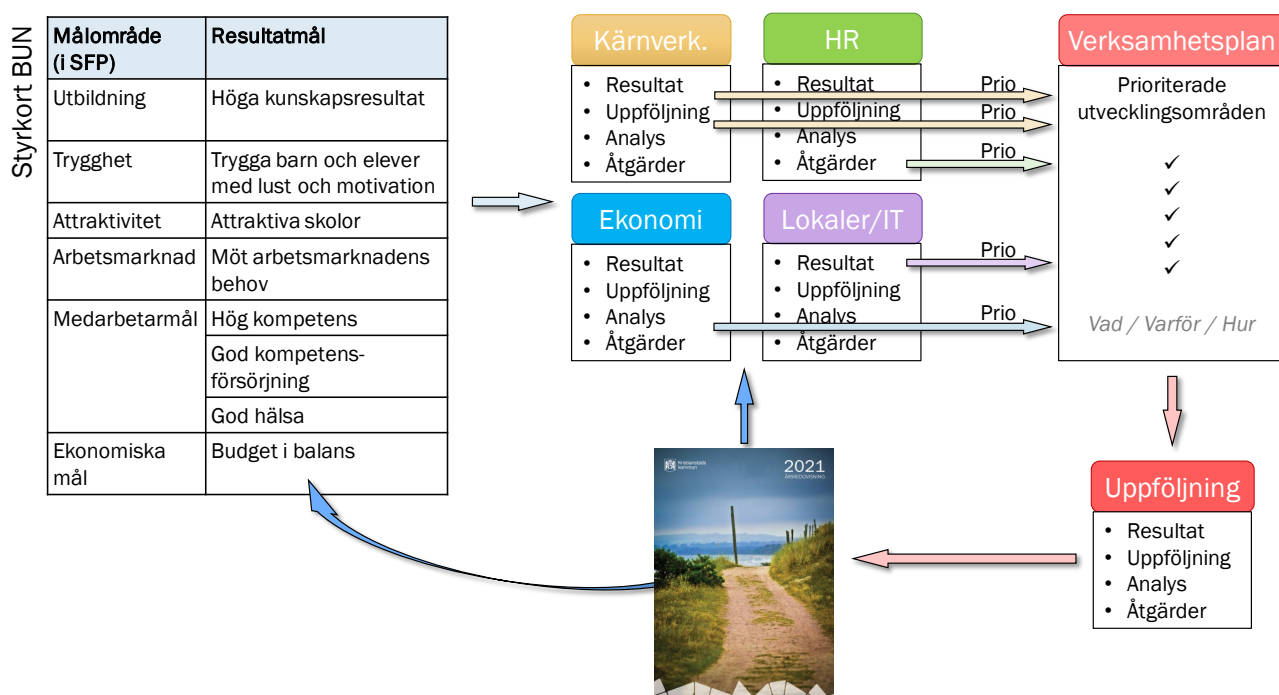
Styrkort BUN

| Målområde (i SFP) | Resultatmål |
|---|---|
| Utbildning | Höga kunskapsresultat |
| Trygghet | Trygga barn och elever med lust och motivation |
| Attraktivitet | Attraktiva skolor |
| Arbetsmarknad | Möt arbetsmarknadens behov |
| Medarbetarmål | Hög kompetens |
| | God kompetensförsörjning |
| | God hälsa |
| Ekonomiska mål | Budget i balans |

Kärnverk.
• Resultat
• Uppföljning
• Analys
• Åtgärder

HR
• Resultat
• Uppföljning
• Analys
• Åtgärder

Ekonomi
• Resultat
• Uppföljning
• Analys
• Åtgärder

Lokaler/IT
• Resultat
• Uppföljning
• Analys
• Åtgärder

Prio
Prio
Prio
Prio
Prio

Verksamhetsplan
Prioriterade utvecklingsområden
✓
✓
✓
✓
✓
Vad / Varför / Hur

Uppföljning
• Resultat
• Uppföljning
• Analys
• Åtgärder

Kristianstads kommun
2021
ÅRSREDOVISNING